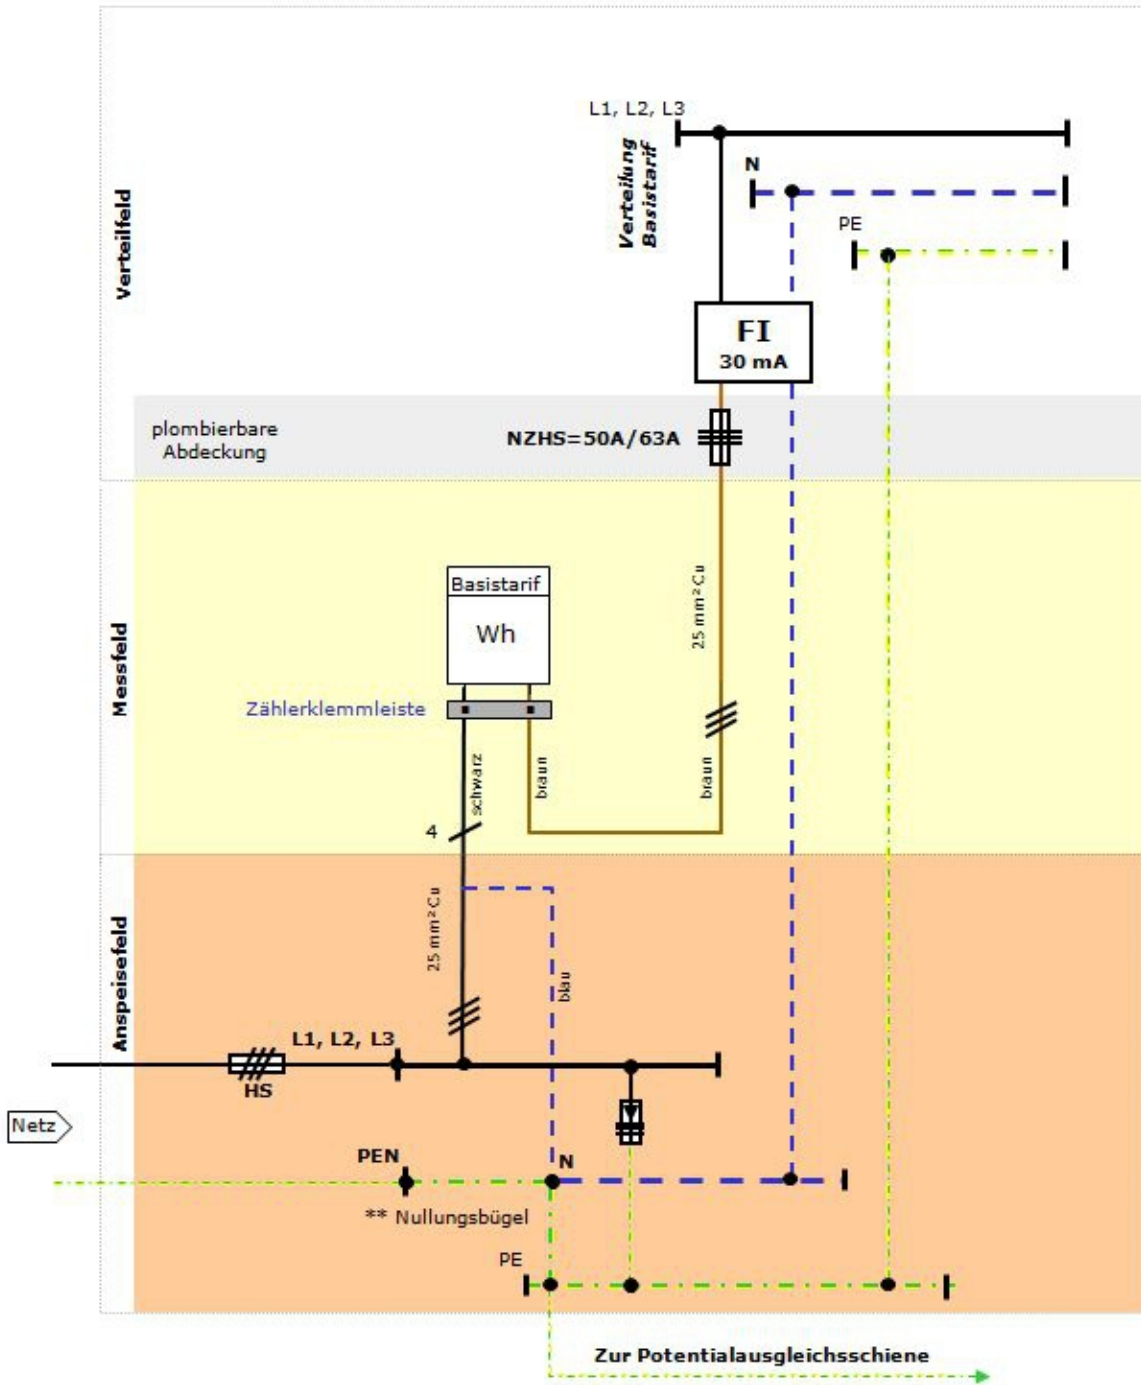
Verteilfeld

L1, L2, L3

Verteilung Basistarif

N

PE

FI
30 mA

plombierbare Abdeckung

NZHS=50A/63A

Messfeld

Basistarif

Wh

Zählerklemmleiste

25 mm² Cu

schwarz

braun

braun

4

Anspeisefeld

25 mm² Cu

blau

L1, L2, L3

HS

Netz

PEN

N

** Nullungsbügel

PE

Zur Potentialausgleichsschiene